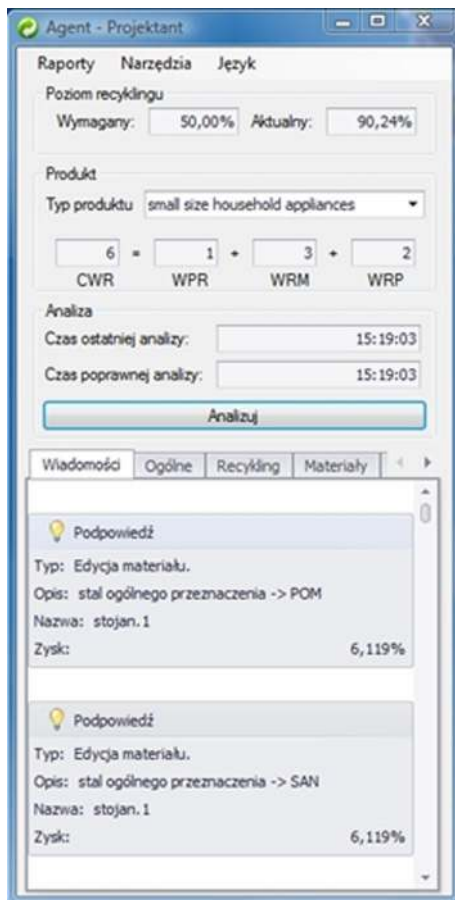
Agent - Projektant

Raporty Narzędzia Język

Poziom recyklingu
Wymagany: 50,00% Aktualny: 90,24%

Produkt
Typ produktu small size household appliances

6 = 1 + 3 + 2
CWR WPR WRM WRP

Analiza
Czas ostatniej analizy: 15:19:03
Czas poprawnej analizy: 15:19:03

Analizuj

Wiadomości Ogólne Recykling Materiały

Podpowiedź
Typ: Edycja materiału.
Opis: stal ogólnego przeznaczenia -> POM
Nazwa: stojan.1
Zysk: 6,119%

Podpowiedź
Typ: Edycja materiału.
Opis: stal ogólnego przeznaczenia -> SAN
Nazwa: stojan.1
Zysk: 6,119%